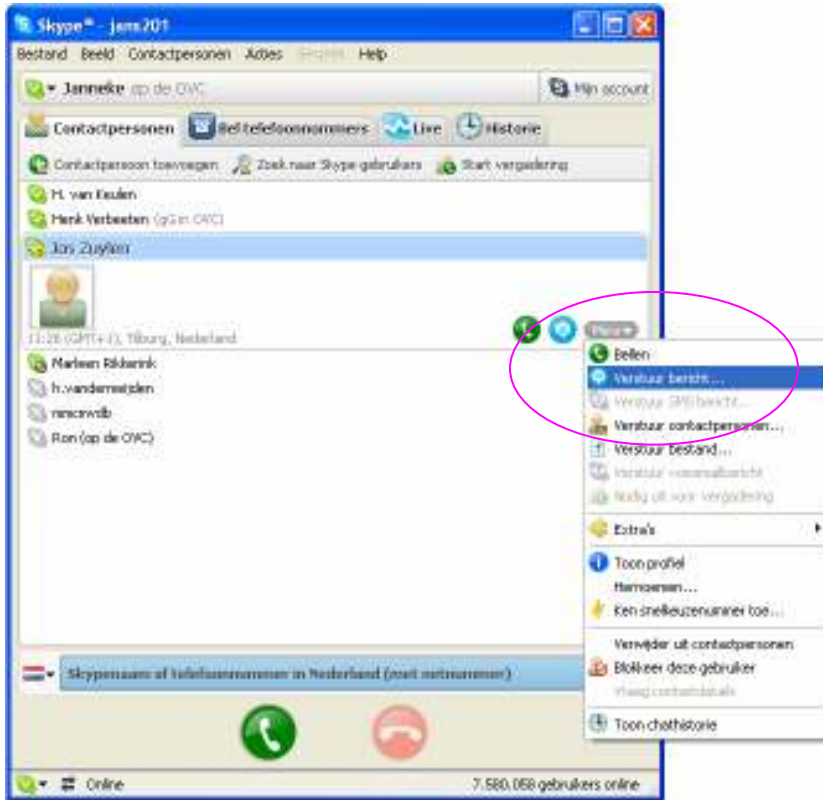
Skype™ - jans201

Bestand Beeld Contactpersonen Acties Gesprek Help

Janneke op de OVC

Mijn account

Contactpersonen Bel telefoonnummers Live Historie

Contactpersoon toevoegen Zoek naar Skype-gebruikers Start vergadering

H. van Keulen
Henk Verbeeten (gGin OVC)
Jos Zuylen

11:26 (GMT+1), Tilburg, Nederland

Marleen Rikkerink
h.vandenweijden
nmcwdb
Ron (op de OVC)

Meer

Bellen
Verstuur bericht...
Verstuur SMS bericht...
Verstuur contactpersonen...
Verstuur bestand...
Verstuur voicemailbericht
Nodig uit voor vergadering
Extra's
Toon profiel
Hernoemen...
Ken snelkeuzenummer toe...
Verwijder uit contactpersonen
Blokkeer deze gebruiker
Vraag contactdetails
Toon chathistorie

Skypenaam of telefoonnummer in Nederland (met netnummer)

Online

7.580.058 gebruikers online